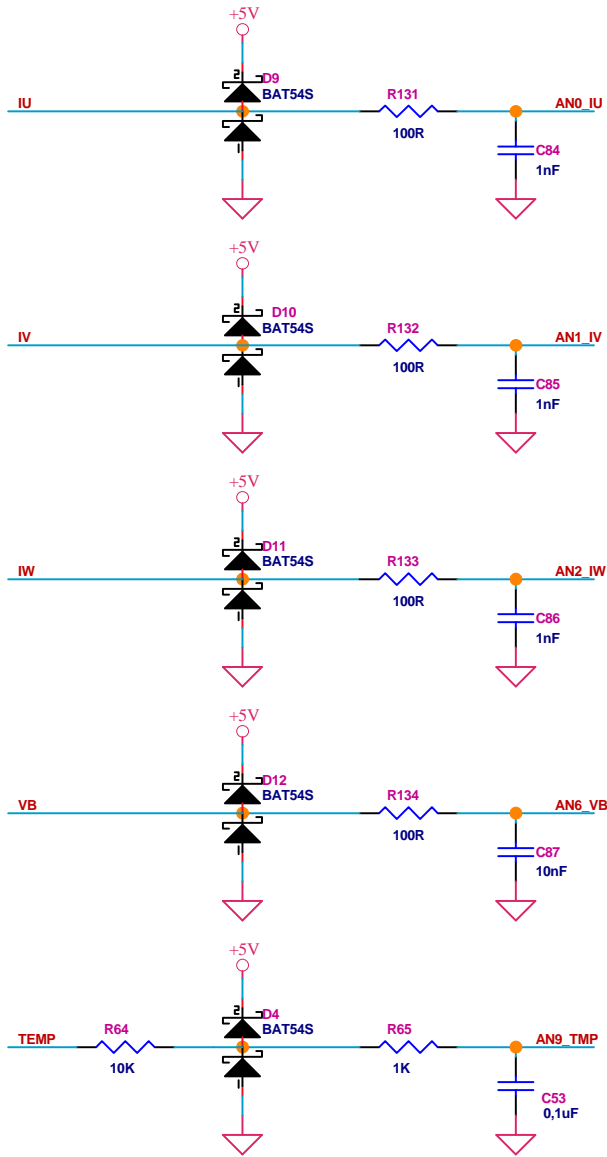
+5V
2
D9
BAT54S
1
IU
R131
100R
AN0_IU
C84
1nF

+5V
2
D10
BAT54S
1
IV
R132
100R
AN1_IV
C85
1nF

+5V
2
D11
BAT54S
1
IW
R133
100R
AN2_IW
C86
1nF

+5V
2
D12
BAT54S
1
VB
R134
100R
AN6_VB
C87
10nF

+5V
2
D4
BAT54S
1
TEMP
R64
10K
R65
1K
AN9_TMP
C53
0,1uF